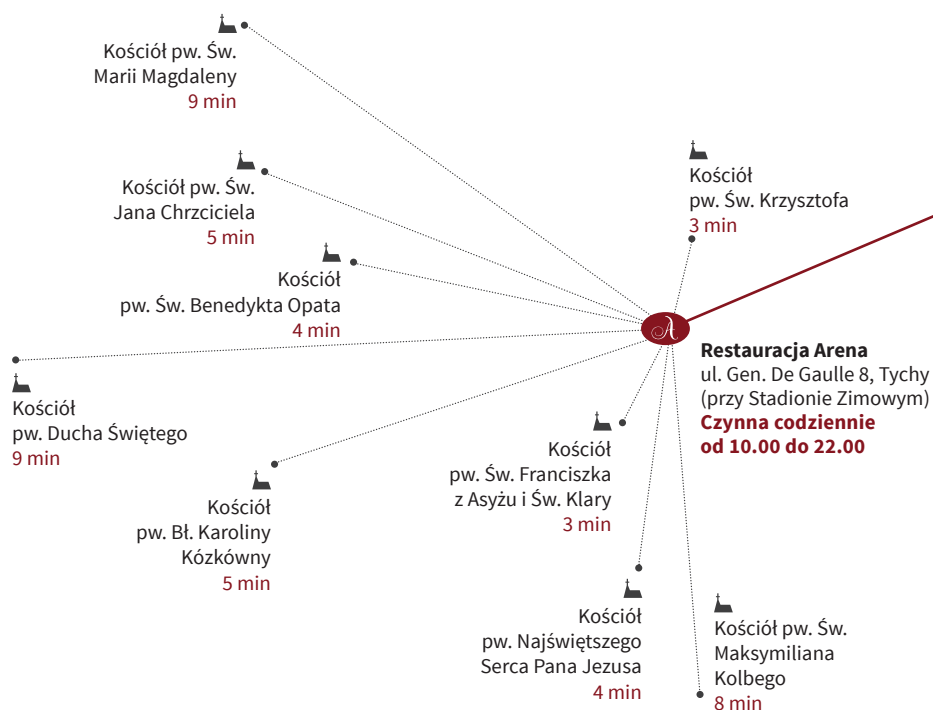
Kościół pw. Św. Marii Magdaleny
9 min

Kościół pw. Św. Jana Chrzciciela
5 min

Kościół pw. Św. Benedykta Opata
4 min

Kościół pw. Św. Krzysztofa
3 min

A

Restauracja Arena
ul. Gen. De Gaulle 8, Tychy
(przy Stadionie Zimowym)
Czynna codziennie
od 10.00 do 22.00

Kościół pw. Ducha Świętego
9 min

Kościół pw. Św. Franciszka z Asyżu i Św. Klary
3 min

Kościół pw. Bł. Karoliny Kózkówny
5 min

Kościół pw. Najświętszego Serca Pana Jezusa
4 min

Kościół pw. Św. Maksymiliana Kolbego
8 min